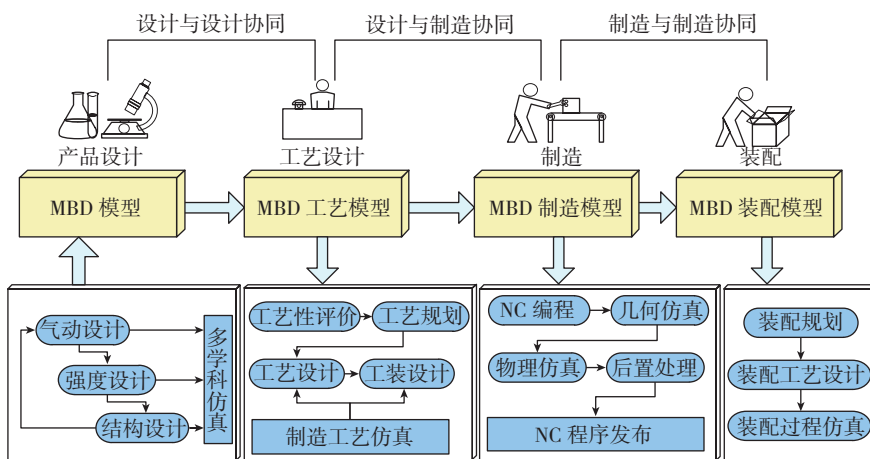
设计与设计协同

设计与制造协同

制造与制造协同

产品设计

工艺设计

制造

装配

MBD 模型

MBD 工艺模型

MBD 制造模型

MBD 装配模型

气动设计

强度设计

结构设计

多学科仿真

工艺性评价

工艺规划

工艺设计

工装设计

制造工艺仿真

NC 编程

几何仿真

物理仿真

后置处理

NC 程序发布

装配规划

装配工艺设计

装配过程仿真